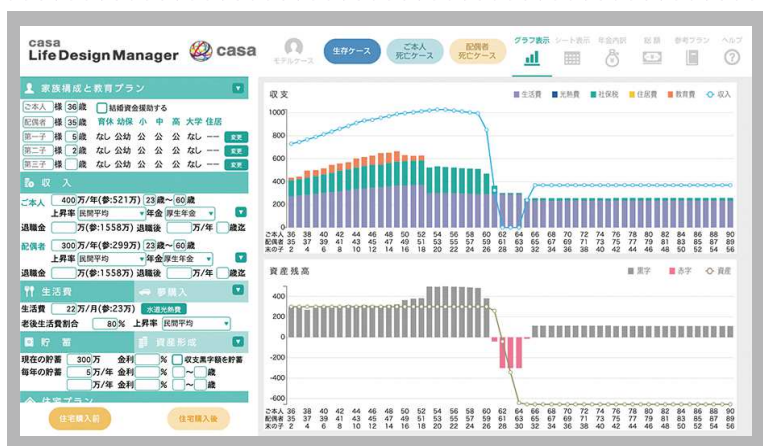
casa
Life Design Manager casa

モデルケース　生存ケース　ご本人死亡ケース　配偶者死亡ケース　グラフ表示　シート表示　年金内訳　税額　参考プラン　ヘルプ

家族構成と教育プラン
ご本人 様 36 歳　結婚資金援助する
配偶者 様 35 歳　育休 幼保 小 中 高 大学 住居
第一子 様 6 歳 なし 公幼 公 公 公 なし --- 変更
第二子 様 2 歳 なし 公幼 公 公 公 なし --- 変更
第三子 様 歳 なし 公幼 公 公 公 なし --- 変更

収入
ご本人 400 万/年(参:521万) 23 歳〜 60 歳
上昇率 民間平均 年金 厚生年金
退職金 万(参:1558万) 退職後 万/年 歳迄
配偶者 300 万/年(参:299万) 23 歳〜 60 歳
上昇率 民間平均 年金 厚生年金
退職金 万(参:1558万) 退職後 万/年 歳迄

生活費　参購入
生活費 22 万/月(参:23万) 水道光熱費
老後生活費割合 80% 上昇率 民間平均

貯蓄　資産形成
現在の貯蓄 300 万 金利 % 収支黒字額を貯蓄
毎年の貯蓄 5 万/年 金利 %
万/年 金利 %

住宅プラン
住宅購入前　住宅購入後

収支
生活費 光熱費 社保険 住居費 教育費 収入
1000
800
600
400
200
0
ご本人 36 38 40 42 44 46 48 50 52 54 56 58 60 62 64 66 68 70 72 74 76 78 80 82 84 86 88 90
配偶者 35 37 39 41 43 45 47 49 51 53 55 57 59 61 63 65 67 69 71 73 75 77 79 81 83 85 87 89
末の子 2 4 6 8 10 12 14 16 18 20 22 24 26 28 30 32 34 36 38 40 42 44 46 48 50 52 54 56

資産残高
黒字 赤字 資産
1000
800
600
400
200
0
-200
-400
-600
ご本人 36 38 40 42 44 46 48 50 52 54 56 58 60 62 64 66 68 70 72 74 76 78 80 82 84 86 88 90
配偶者 35 37 39 41 43 45 47 49 51 53 55 57 59 61 63 65 67 69 71 73 75 77 79 81 83 85 87 89
末の子 2 4 6 8 10 12 14 16 18 20 22 24 26 28 30 32 34 36 38 40 42 44 46 48 50 52 54 56